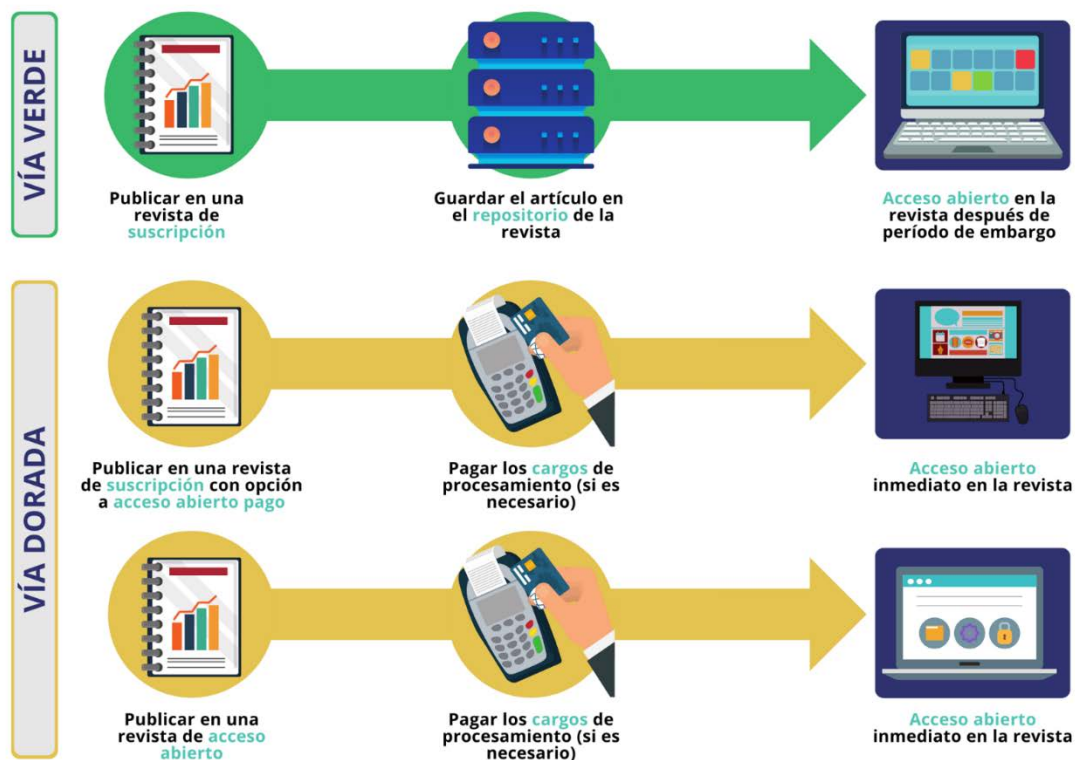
VÍA VERDE

Publicar en una revista de suscripción

Guardar el artículo en el repositorio de la revista

Acceso abierto en la revista después de período de embargo

VÍA DORADA

Publicar en una revista de suscripción con opción a acceso abierto pago

Pagar los cargos de procesamiento (si es necesario)

Acceso abierto inmediato en la revista

Publicar en una revista de acceso abierto

Pagar los cargos de procesamiento (si es necesario)

Acceso abierto inmediato en la revista